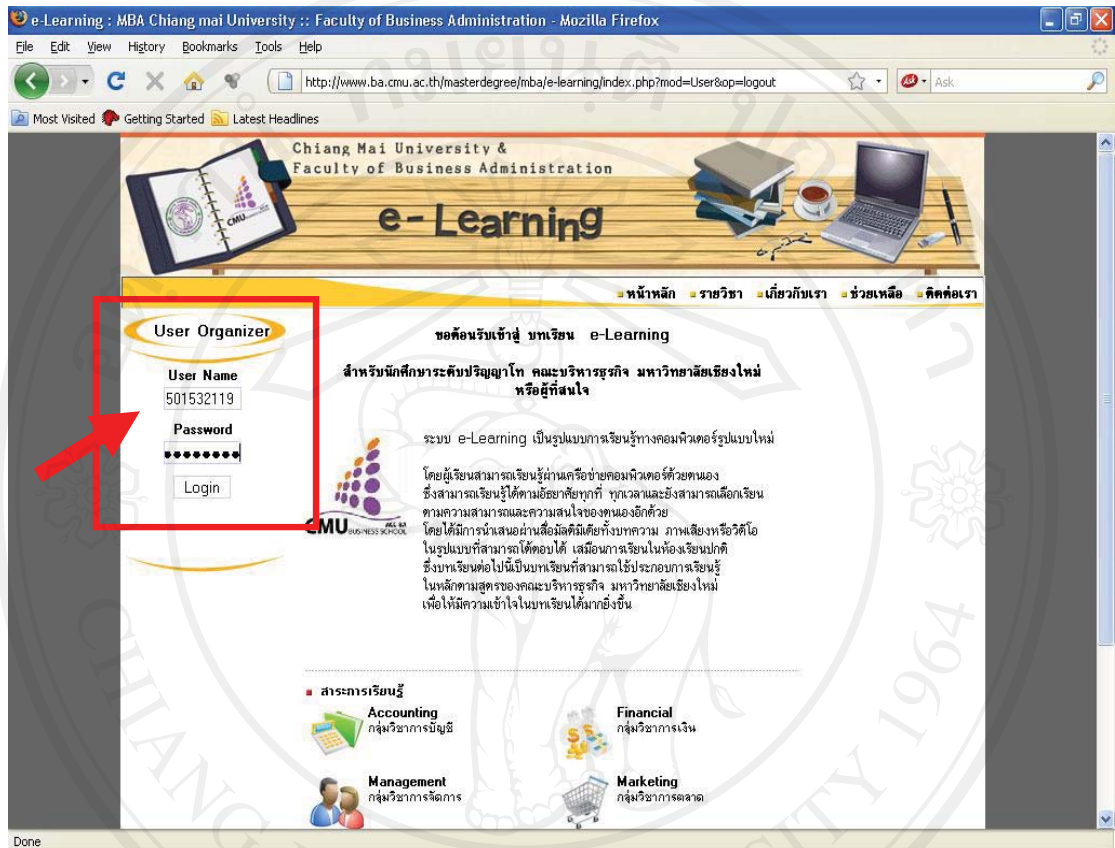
e-Learning : MBA Chiang mai University :: Faculty of Business Administration - Mozilla Firefox

File Edit View History Bookmarks Tools Help

http://www.ba.cmu.ac.th/masterdegree/mba/e-learning/index.php?mod=User&op=logout

Ask

Most Visited Getting Started Latest Headlines

Chiang Mai University &
Faculty of Business Administration

e-Learning

หน้าหลัก รายวิชา เกี่ยวกับเรา ช่วยเหลือ ติดต่อเรา

User Organizer

User Name
501532119

Password
••••••••

Login

ขอต้อนรับเข้าสู่ บทเรียน e-Learning

สำหรับนักศึกษาระดับปริญญาโท คณะบริหารธุรกิจ มหาวิทยาลัยเชียงใหม่ หรือผู้ที่สนใจ

ระบบ e-Learning เป็นรูปแบบการเรียนรู้ทางคอมพิวเตอร์รูปแบบใหม่

โดยผู้เรียนสามารถเรียนรู้ผ่านเครือข่ายคอมพิวเตอร์ด้วยตนเอง ซึ่งสามารถเรียนรู้ได้ตามอัธยาศัยทุกที่ ทุกเวลาและยังสามารถเลือกเรียนตามความสามารถและความสนใจของตนเองอีกด้วย โดยได้มีการนำเสนอผ่านสื่อมัลติมีเดียทั้งบทความ ภาพเสียงหรือวิดีโอ ในรูปแบบที่สามารถโต้ตอบได้ เสมือนการเรียนในห้องเรียนปกติ ซึ่งบทเรียนต่อไปนี้เป็นบทเรียนที่สามารถใช้ประกอบการเรียนรู้ ในหลักตามสูตรของคณะบริหารธุรกิจ มหาวิทยาลัยเชียงใหม่ เพื่อให้มีความเข้าใจในบทเรียนได้มากยิ่งขึ้น

CMU BUSINESS SCHOOL

สาระการเรียนรู้

Accounting
กลุ่มวิชาการบัญชี

Financial
กลุ่มวิชาการเงิน

Management
กลุ่มวิชาการจัดการ

Marketing
กลุ่มวิชาการตลาด

Done